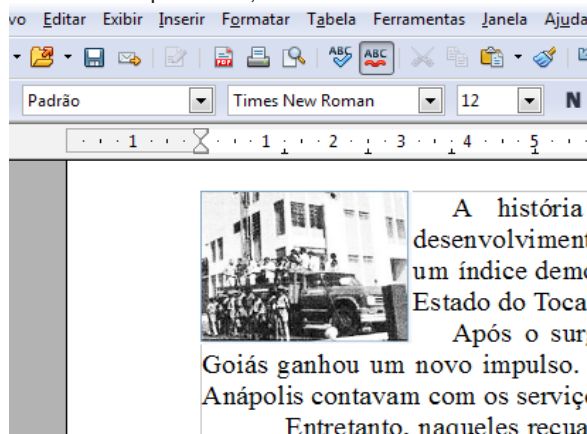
vo Editar Exibir Inserir Formatar Tabela Ferramentas Janela Ajuda

Padrão Times New Roman 12 N

1 1 2 3 4 5

A história desenvolviment um índice demo Estado do Toca

Após o sur Goiás ganhou um novo impulso. Anápolis contavam com os serviç

Entretanto, naqueles recua